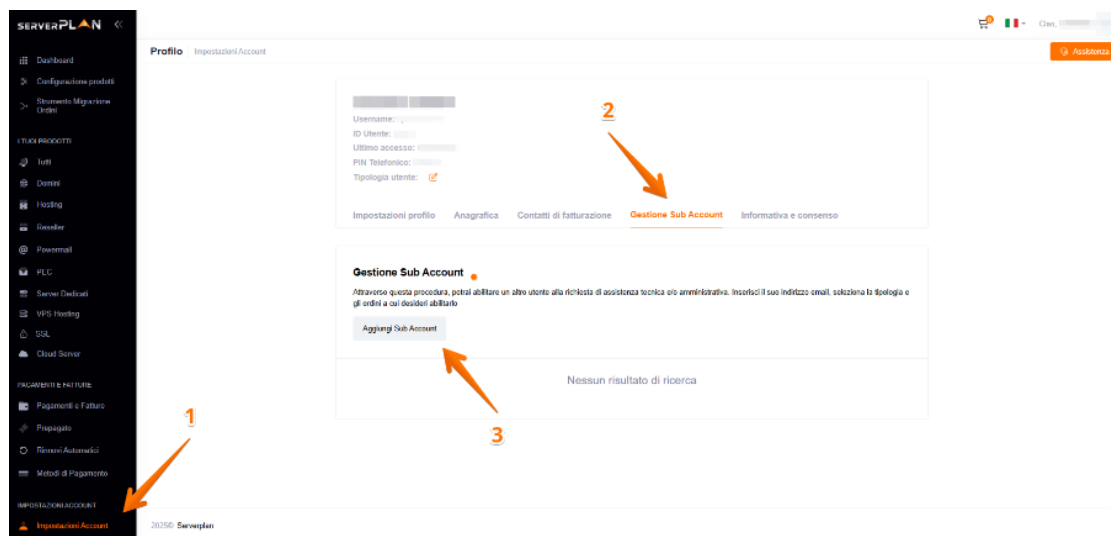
SERVERPLAN «

Dashboard
Configurazione prodotti
Strumento Migrazione Ordini

I TUOI PRODOTTI
Tutti
Domini
Hosting
Reseller
Powermail
PEC
Server Dedicati
VPS Hosting
SSL
Cloud Server

PAGAMENTI E FATTURE
Pagamenti e Fatture
Prepagato
Rinnovi Automatici
Metodi di Pagamento

IMPOSTAZIONI ACCOUNT
Impostazioni Account

0
Ciao, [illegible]

Profilo Impostazioni Account

Assistenza

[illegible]
Username: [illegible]
ID Utente: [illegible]
Ultimo accesso: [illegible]
PIN Telefonico: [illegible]
Tipologia utente:

Impostazioni profilo Anagrafica Contatti di fatturazione Gestione Sub Account Informativa e consenso

2

Gestione Sub Account

Attraverso questa procedura, potrai abilitare un altro utente alla richiesta di assistenza tecnica e/o amministrativa. Inserisci il suo indirizzo email, seleziona la tipologia e gli ordini a cui desideri abilitarlo

Aggiungi Sub Account

Nessun risultato di ricerca

3

1

2025© Serverplan